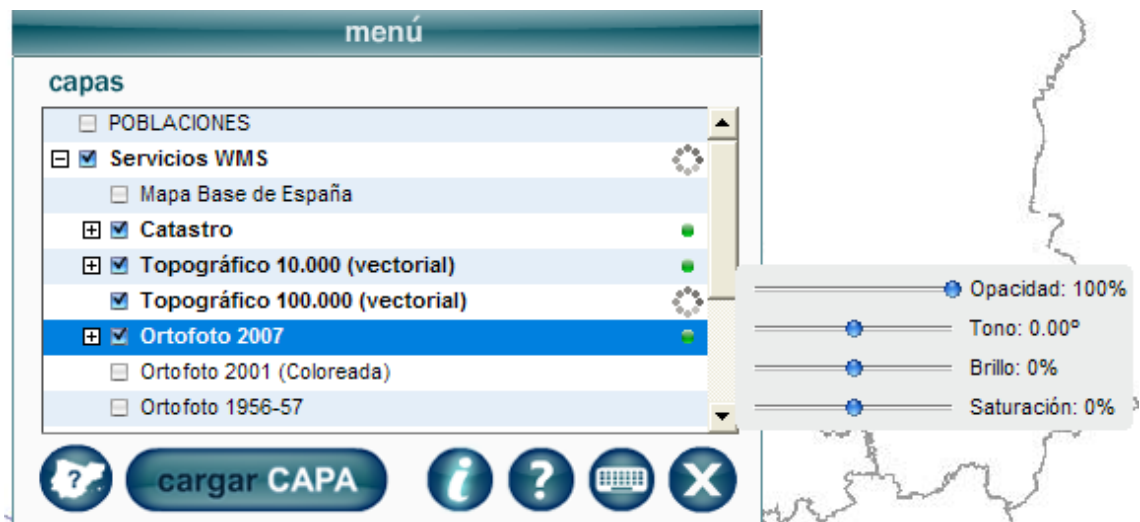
menú

capas

POBLACIONES
Servicios WMS
Mapa Base de España
Catastro
Topográfico 10.000 (vectorial)
Topográfico 100.000 (vectorial)
Ortofoto 2007
Ortofoto 2001 (Coloreada)
Ortofoto 1956-57

Opacidad: 100%
Tono: 0.00º
Brillo: 0%
Saturación: 0%

cargar CAPA